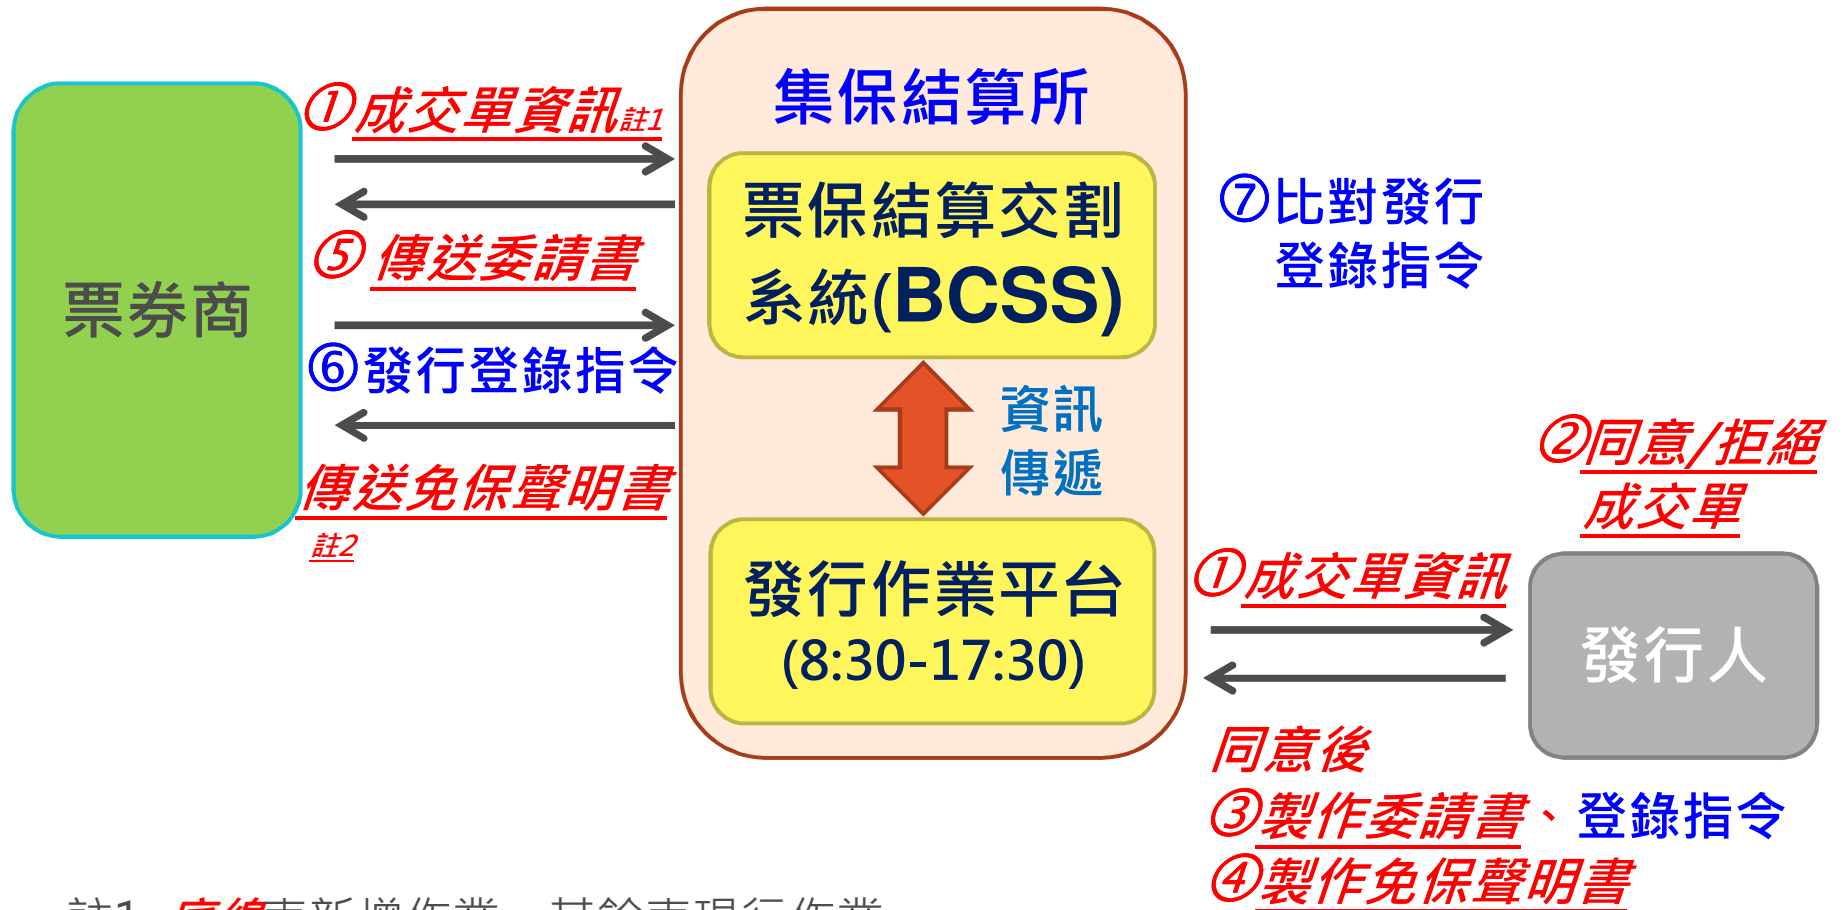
票券商

①成交單資訊註1

⑤ 傳送委請書

⑥發行登錄指令

傳送免保聲明書

註2

集保結算所

票保結算交割系統(BCSS)

資訊傳遞

發行作業平台(8:30-17:30)

⑦比對發行登錄指令

②同意/拒絕成交單

①成交單資訊

發行人

同意後

③製作委請書、登錄指令

④製作免保聲明書

註1 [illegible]